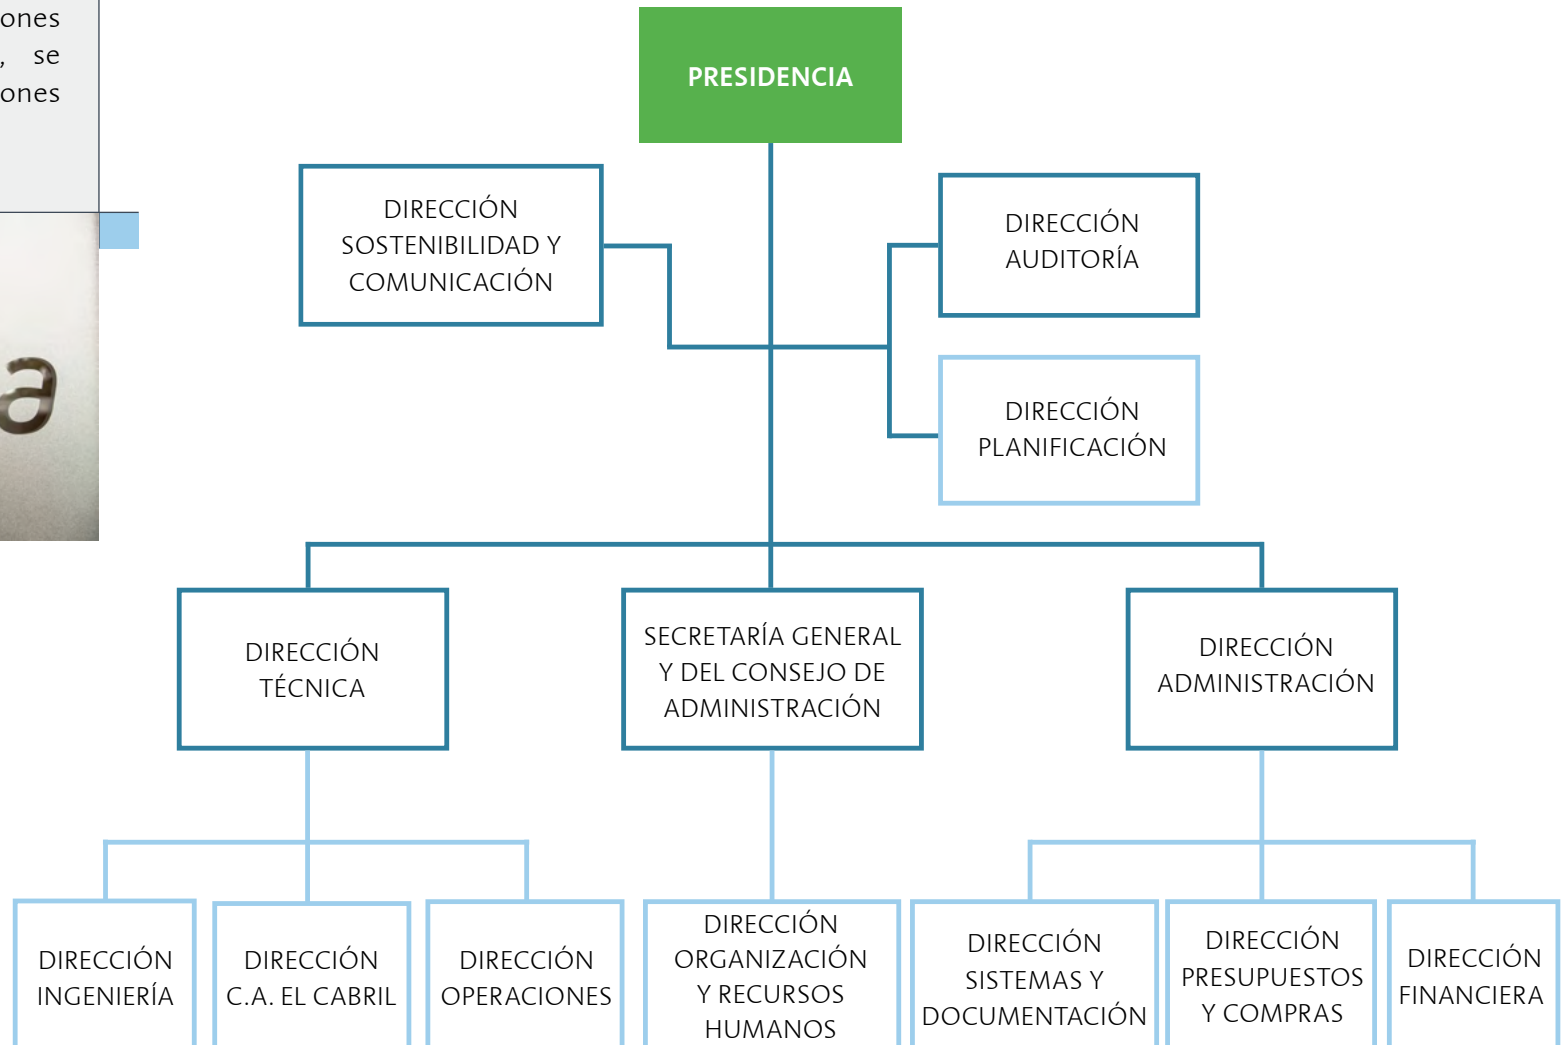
ones
, se
ones

a

PRESIDENCIA

DIRECCIÓN SOSTENIBILIDAD Y COMUNICACIÓN

DIRECCIÓN AUDITORÍA

DIRECCIÓN PLANIFICACIÓN

DIRECCIÓN TÉCNICA

SECRETARÍA GENERAL Y DEL CONSEJO DE ADMINISTRACIÓN

DIRECCIÓN ADMINISTRACIÓN

DIRECCIÓN INGENIERÍA

DIRECCIÓN C.A. EL CABRIL

DIRECCIÓN OPERACIONES

DIRECCIÓN ORGANIZACIÓN Y RECURSOS HUMANOS

DIRECCIÓN SISTEMAS Y DOCUMENTACIÓN

DIRECCIÓN PRESUPUESTOS Y COMPRAS

DIRECCIÓN FINANCIERA